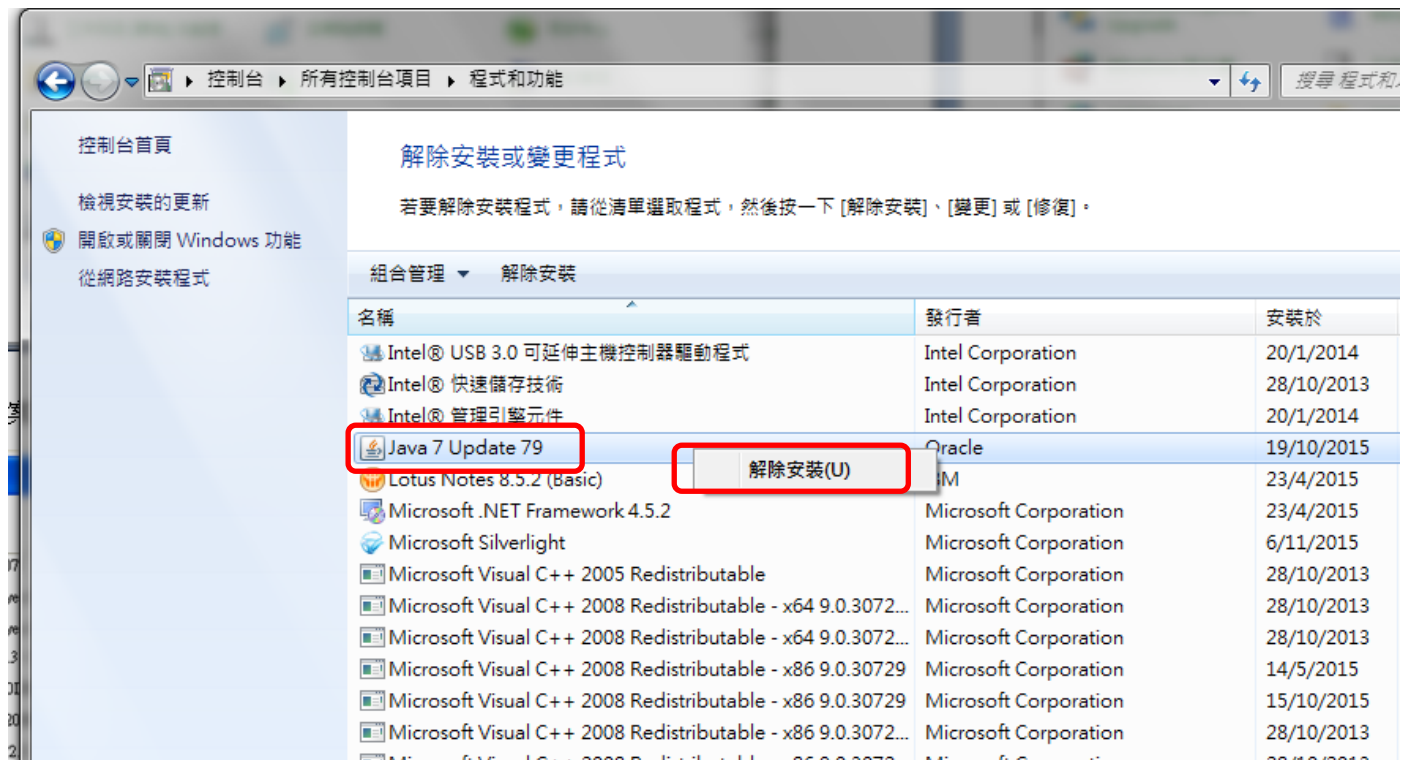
控制台 ▸ 所有控制台項目 ▸ 程式和功能

搜尋 程式和

控制台首頁

檢視安裝的更新

開啟或關閉 Windows 功能

從網路安裝程式

解除安裝或變更程式

若要解除安裝程式，請從清單選取程式，然後按一下 [解除安裝]、[變更] 或 [修復]。

組合管理 ▾ 解除安裝

| 名稱 | 發行者 | 安裝於 |
|---|---|---|
| Intel® USB 3.0 可延伸主機控制器驅動程式 | Intel Corporation | 20/1/2014 |
| Intel® 快速儲存技術 | Intel Corporation | 28/10/2013 |
| Intel® 管理引擎元件 | Intel Corporation | 20/1/2014 |
| Java 7 Update 79 | Oracle | 19/10/2015 |
| Lotus Notes 8.5.2 (Basic) | IBM | 23/4/2015 |
| Microsoft .NET Framework 4.5.2 | Microsoft Corporation | 23/4/2015 |
| Microsoft Silverlight | Microsoft Corporation | 6/11/2015 |
| Microsoft Visual C++ 2005 Redistributable | Microsoft Corporation | 28/10/2013 |
| Microsoft Visual C++ 2008 Redistributable - x64 9.0.3072... | Microsoft Corporation | 28/10/2013 |
| Microsoft Visual C++ 2008 Redistributable - x64 9.0.3072... | Microsoft Corporation | 28/10/2013 |
| Microsoft Visual C++ 2008 Redistributable - x86 9.0.30729 | Microsoft Corporation | 14/5/2015 |
| Microsoft Visual C++ 2008 Redistributable - x86 9.0.30729 | Microsoft Corporation | 15/10/2015 |
| Microsoft Visual C++ 2008 Redistributable - x86 9.0.3072... | Microsoft Corporation | 28/10/2013 |

解除安裝(U)